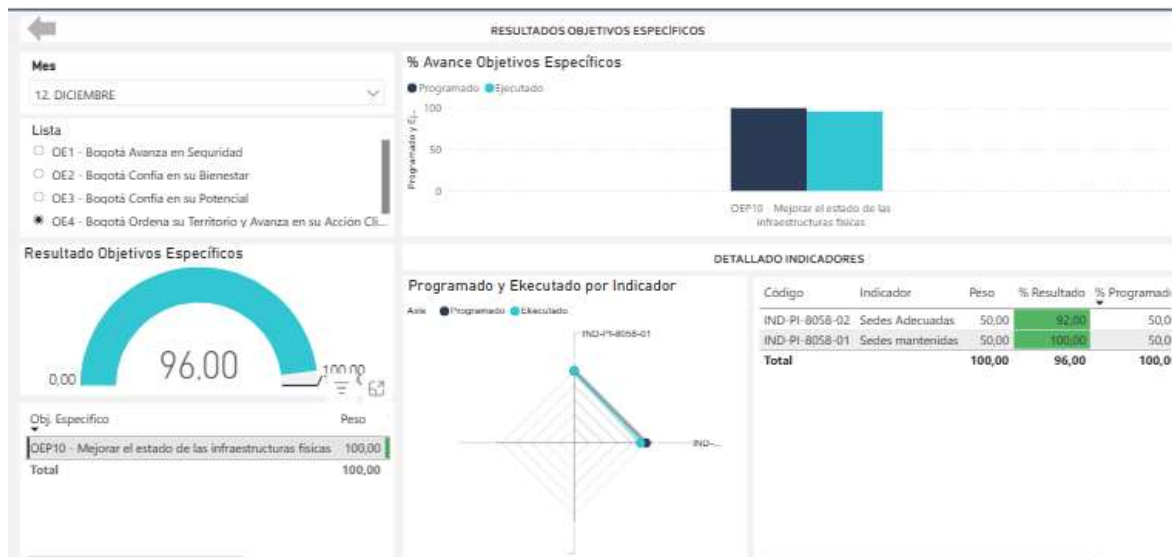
RESULTADOS OBJETIVOS ESPECÍFICOS

Mes
12. DICIEMBRE

Lista
OE1 - Bogotá Avanza en Seguridad
OE2 - Bogotá Confía en su Bienestar
OE3 - Bogotá Confía en su Potencial
OE4 - Bogotá Ordena su Territorio y Avanza en su Acción Cli...

% Avance Objetivos Específicos
Programado Ejecutado
Programado y Ej...
100
50
0
OEP10 - Mejorar el estado de las infraestructuras físicas

Resultado Objetivos Específicos
96,00
0,00
100,00

DETALLADO INDICADORES

Programado y Ekecutado por Indicador
Axis Programado Ekecutado
IND-PI-8058-01
IND-...

| Código | Indicador | Peso | % Resultado | % Programad |
|---|---|---|---|---|
| IND-PI-8058-02 | Sedes Adecuadas | 50,00 | 92,00 | 50,0 |
| IND-PI-8058-01 | Sedes mantenidas | 50,00 | 100,00 | 50,0 |
| Total | | 100,00 | 96,00 | 100,0 |

| Obj. Específico | Peso |
|---|---|
| OEP10 - Mejorar el estado de las infraestructuras físicas | 100,00 |
| Total | 100,00 |